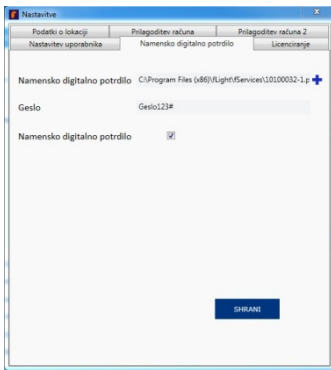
Nastavitve

Podatki o lokaciji | Prilagoditev računa | Prilagoditev računa 2
Nastavitev uporabnika | Namensko digitalno potrdilo | Licenciranje

Namensko digitalno potrdilo C:\Program Files (x86)\fLight\fServices\10100032-1.p +

Geslo Geslo123#

Namensko digitalno potrdilo ☑

SHRANI